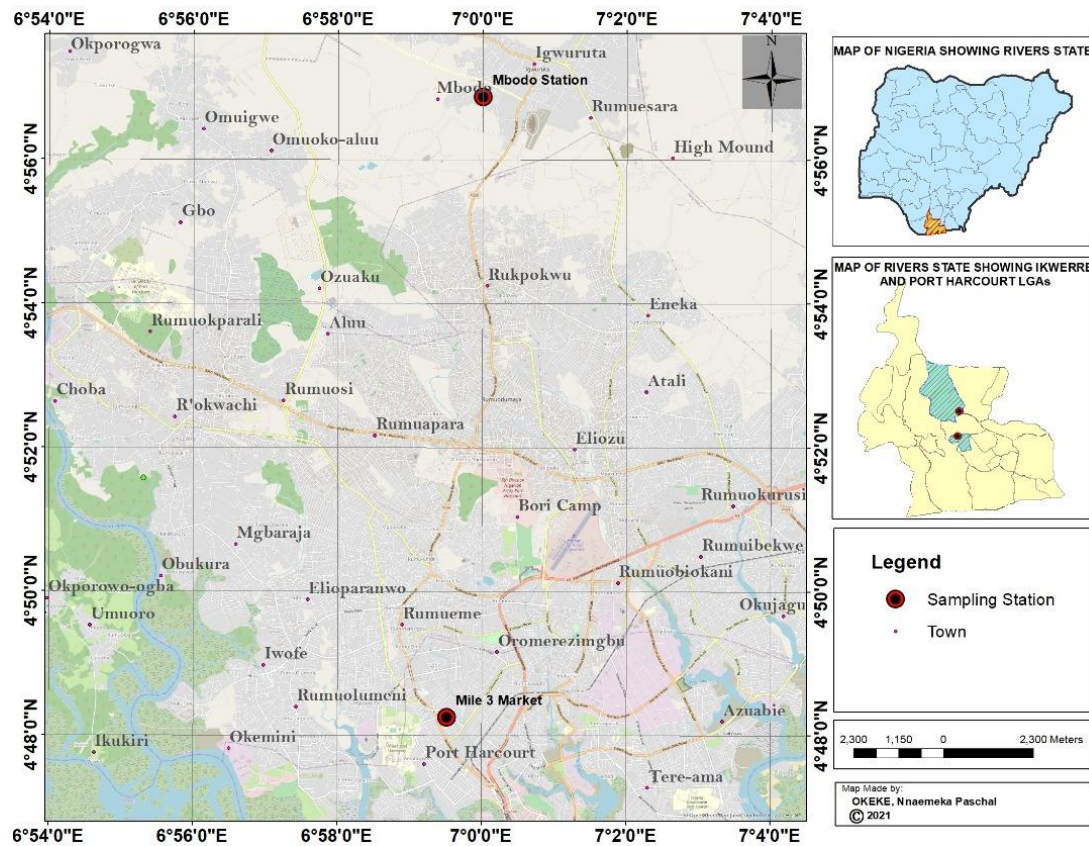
6°54'0"E 6°56'0"E 6°58'0"E 7°0'0"E 7°2'0"E 7°4'0"E

N

Okporogwa
Igwuruta
Mbodo
Mbodo Station
Rumuesara
Omuigwe
Omuoko-aluu
High Mound
Gbo
Ozuaku
Rukpokwu
Eneka
Rumuokparali
Aluu
Choba
Rumuosi
Atali
R'okwachi
Rumuapara
Eliozu
Bori Camp
Rumuokurusi
Mgbaraja
Obukura
Rumuibekwe
Okporowo-ogba
Elioparanwo
Rumuobiokani
Umuoro
Rumueme
Okujagu
Oromerezimgbu
Iwofe
Rumuolumeni
Mile 3 Market
Azuabie
Okemini
Ikukiri
Port Harcourt
Tere-ama

4°56'0"N
4°54'0"N
4°52'0"N
4°50'0"N
4°48'0"N

6°54'0"E 6°56'0"E 6°58'0"E 7°0'0"E 7°2'0"E 7°4'0"E

MAP OF NIGERIA SHOWING RIVERS STATE

MAP OF RIVERS STATE SHOWING IKWERRE AND PORT HARCOURT LGAs

Legend
Sampling Station
Town

2,300 1,150 0 2,300 Meters

Map Made by:
OKEKE, Nnaemeka Paschal
© 2021